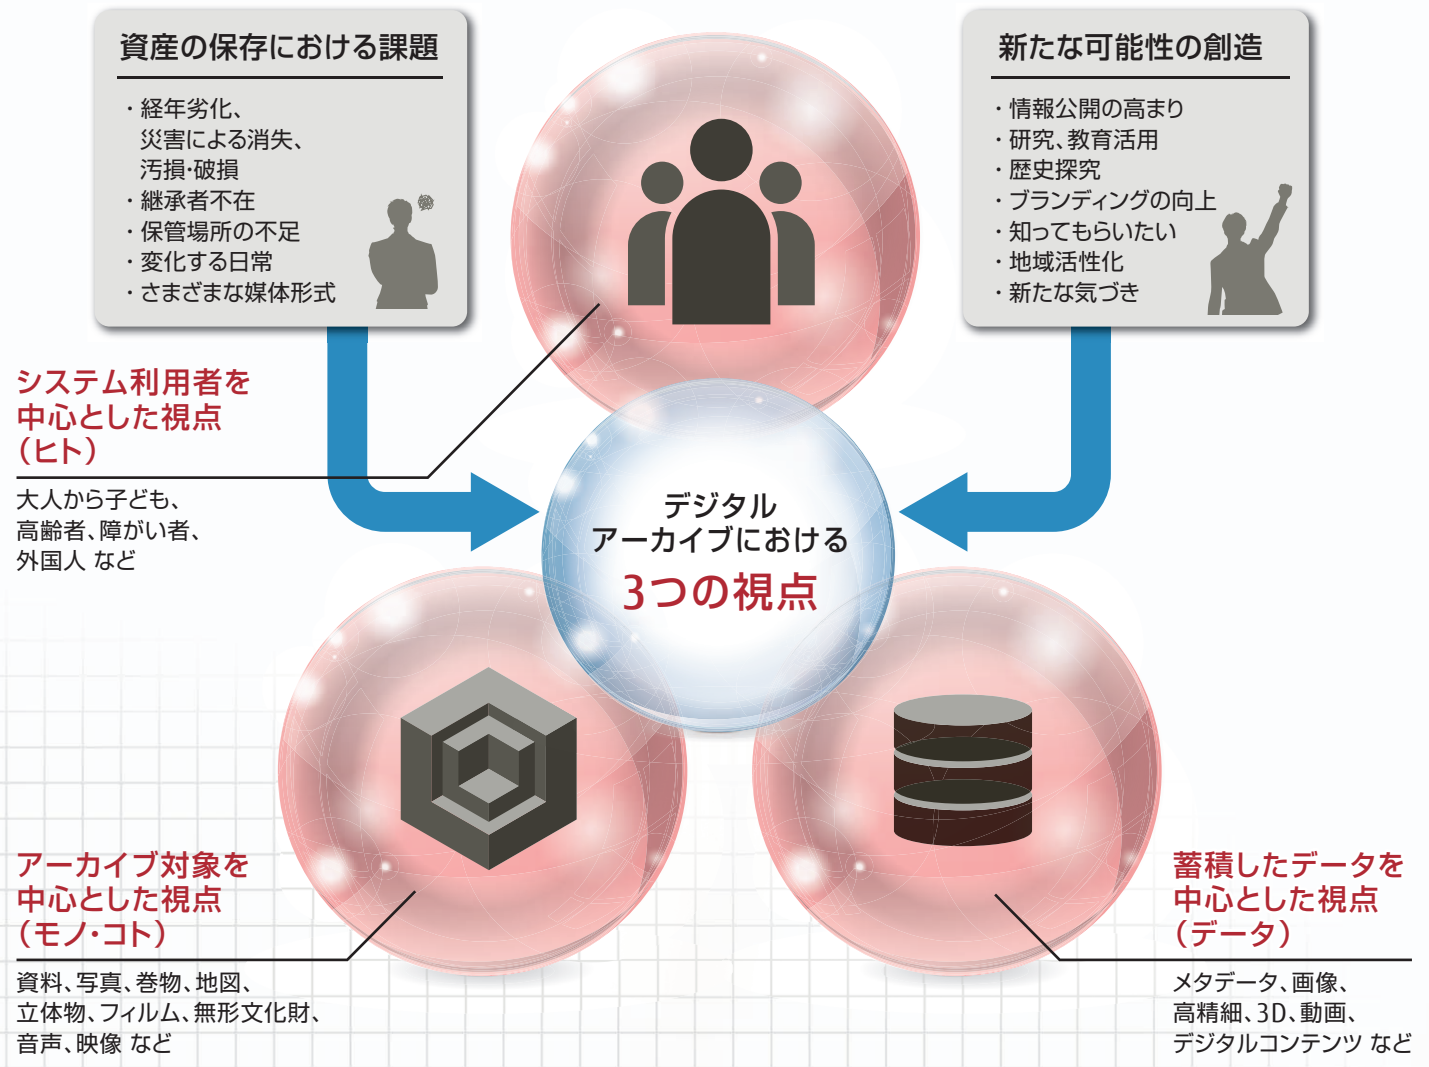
資産の保存における課題

・経年劣化、災害による消失、汚損·破損
・継承者不在
・保管場所の不足
・変化する日常
・さまざまな媒体形式

新たな可能性の創造

・情報公開の高まり
・研究、教育活用
・歴史探究
・ブランディングの向上
・知ってもらいたい
・地域活性化
・新たな気づき

システム利用者を中心とした視点（ヒト）

大人から子ども、高齢者、障がい者、外国人 など

デジタル
アーカイブにおける
3つの視点

アーカイブ対象を中心とした視点（モノ·コト）

資料、写真、巻物、地図、立体物、フィルム、無形文化財、音声、映像 など

蓄積したデータを中心とした視点（データ）

メタデータ、画像、高精細、3D、動画、デジタルコンテンツ など